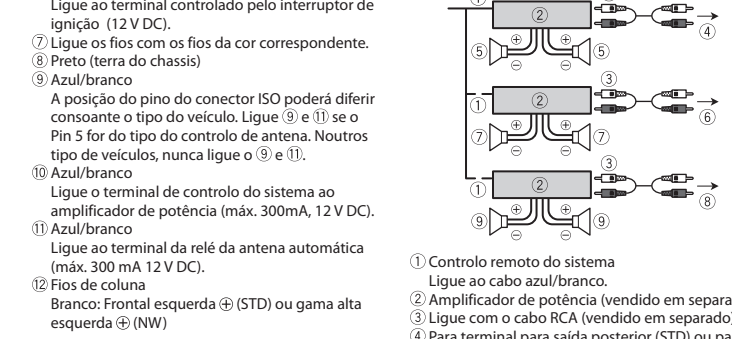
Ligue ao terminal controlado pelo interruptor de ignição (12 V DC).
⑦ Ligue os fios com os fios da cor correspondente.
⑧ Preto (terra do chassis)
⑨ Azul/branco
A posição do pino do conector ISO poderá diferir consoante o tipo do veículo. Ligue ⑨ e ⑪ se o Pin 5 for do tipo do controlo de antena. Noutros tipo de veículos, nunca ligue o ⑨ e ⑪.
⑩ Azul/branco
Ligue o terminal de controlo do sistema ao amplificador de potência (máx. 300mA, 12 V DC).
⑪ Azul/branco
Ligue ao terminal da relé da antena automática (máx. 300 mA 12 V DC).
⑫ Fios de coluna
Branco: Frontal esquerda ⊕ (STD) ou gama alta esquerda ⊕ (NW)

①
②
④
⑤
⊕
⊖
⑤
③
①
②
⑥
⑦
⊕
⊖
⑦
③
①
②
⑧
⑨
⊕
⊖
⑨

① Controlo remoto do sistema
Ligue ao cabo azul/branco.
② Amplificador de potência (vendido em separa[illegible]
③ Ligue com o cabo RCA (vendido em separado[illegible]
④ Para terminal para saída posterior (STD) ou pa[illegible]